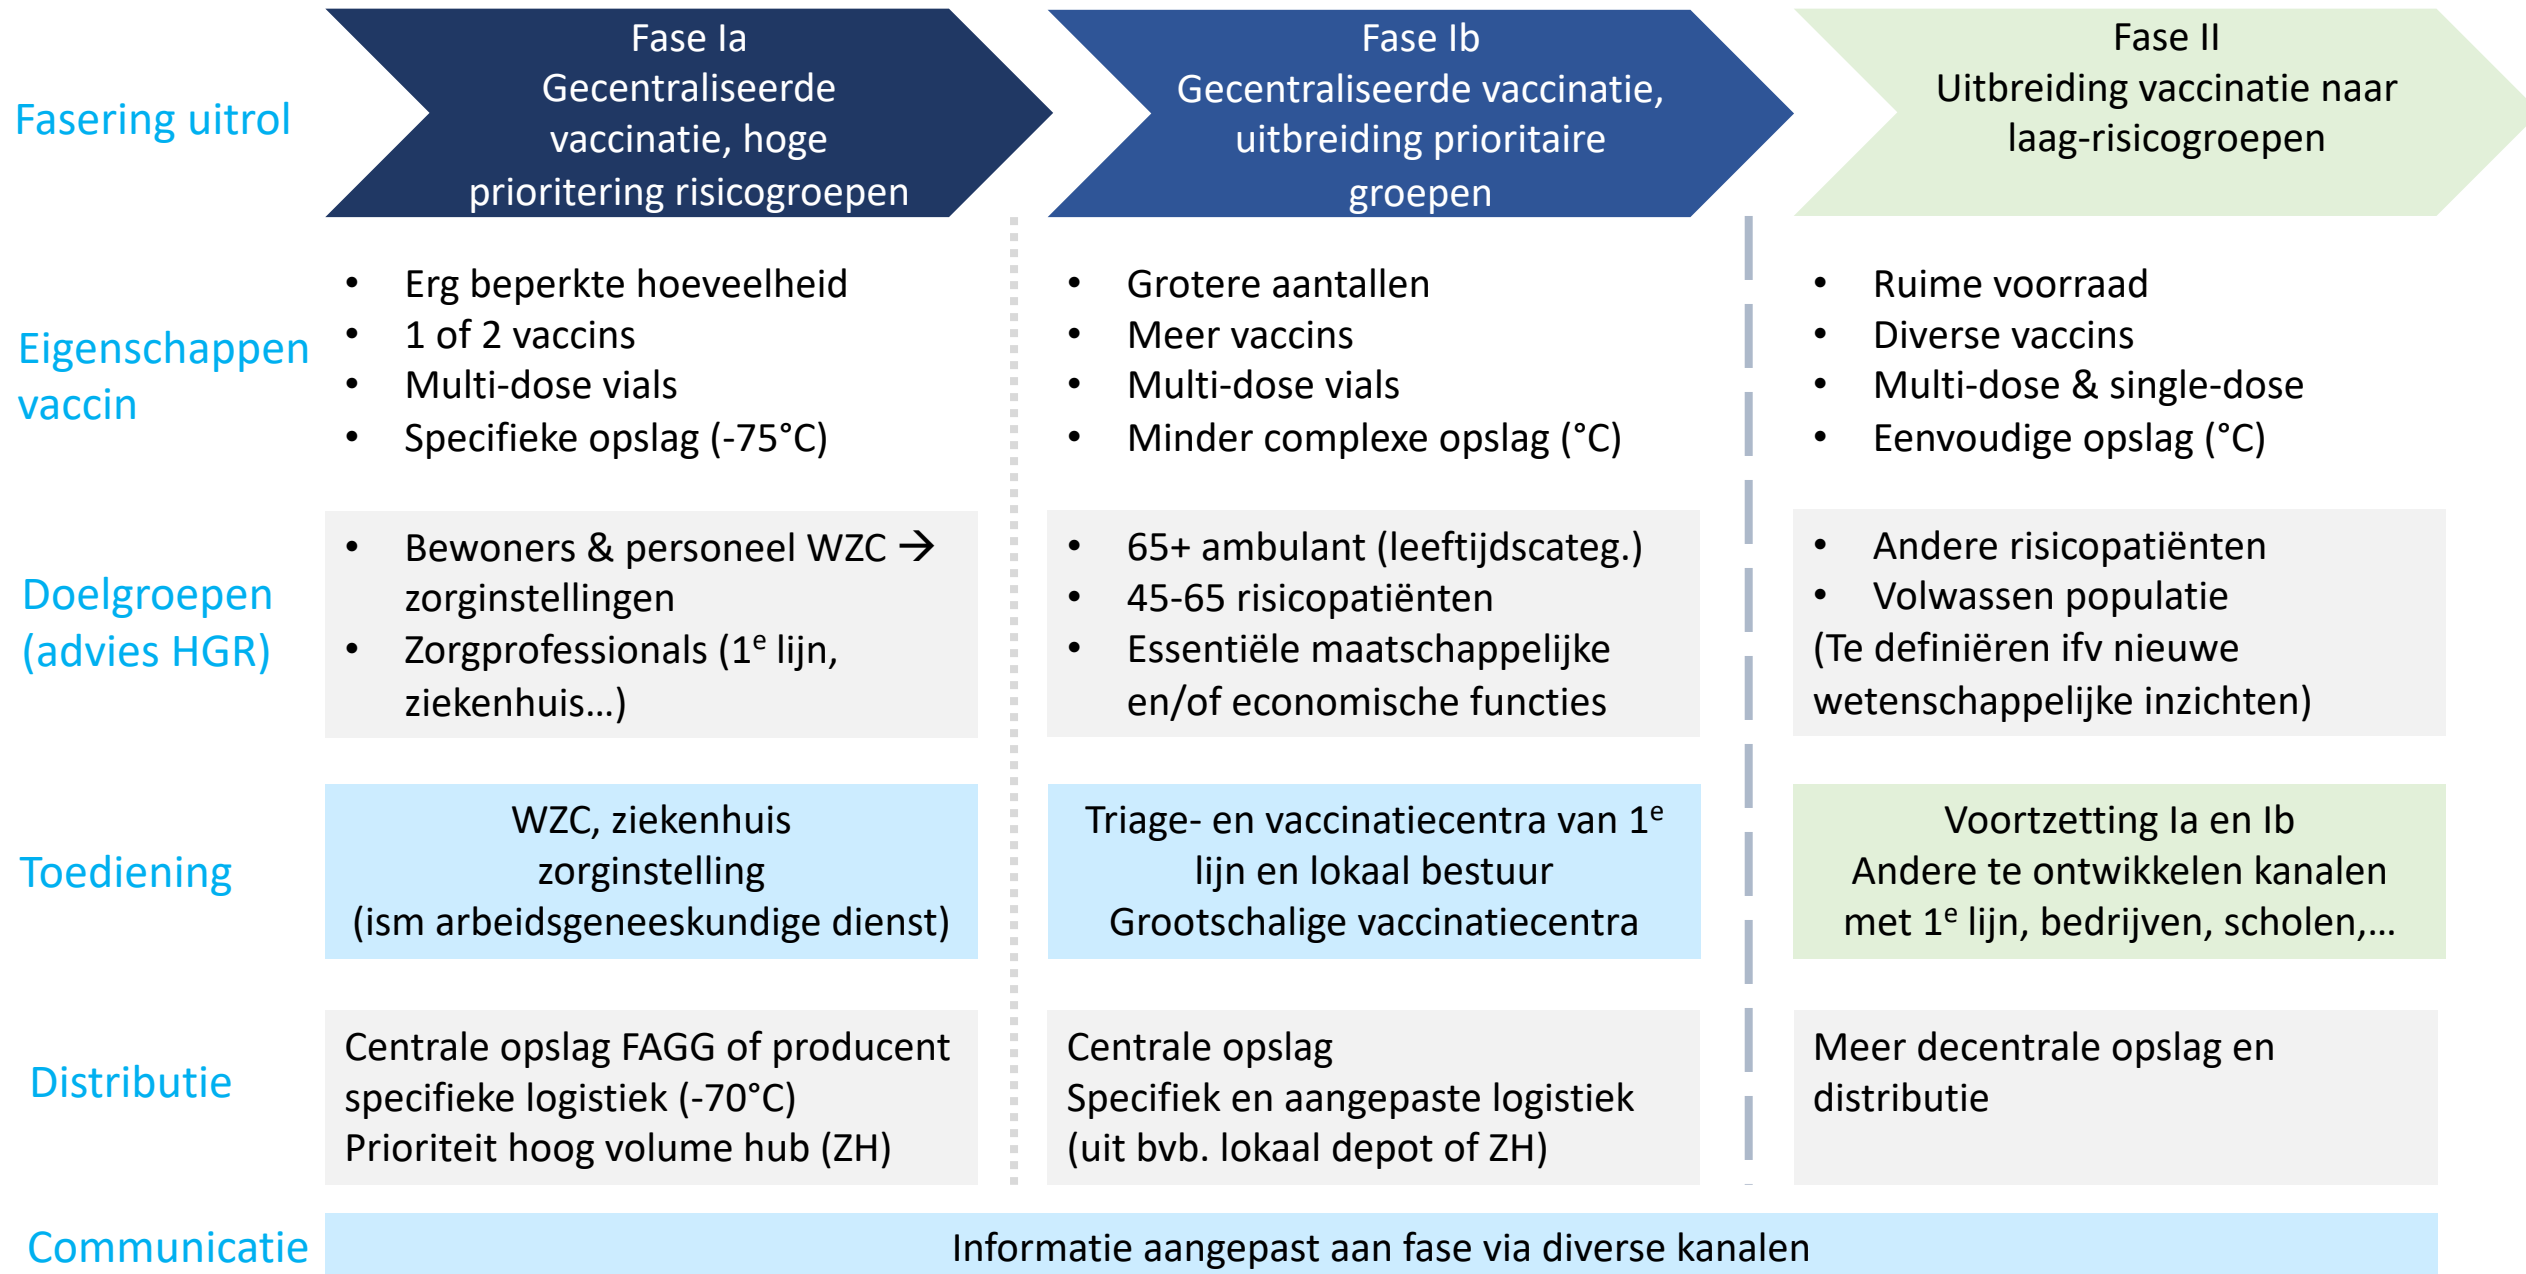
| | Fase Ia Gecentraliseerde vaccinatie, hoge prioritering risicogroepen | Fase Ib Gecentraliseerde vaccinatie, uitbreiding prioritaire groepen | Fase II Uitbreiding vaccinatie naar laag-risicogroepen |
|---|---|---|---|
| Fasering uitrol | | | |
| Eigenschappen vaccin | • Erg beperkte hoeveelheid<br>• 1 of 2 vaccins<br>• Multi-dose vials<br>• Specifieke opslag (-75°C) | • Grotere aantallen<br>• Meer vaccins<br>• Multi-dose vials<br>• Minder complexe opslag (°C) | • Ruime voorraad<br>• Diverse vaccins<br>• Multi-dose & single-dose<br>• Eenvoudige opslag (°C) |
| Doelgroepen (advies HGR) | • Bewoners & personeel WZC → zorginstellingen<br>• Zorgprofessionals ($1^e$ lijn, ziekenhuis…) | • 65+ ambulant (leeftijdscateg.)<br>• 45-65 risicopatiënten<br>• Essentiële maatschappelijke en/of economische functies | • Andere risicopatiënten<br>• Volwassen populatie<br>(Te definiëren ifv nieuwe wetenschappelijke inzichten) |
| Toediening | WZC, ziekenhuis zorginstelling (ism arbeidsgeneeskundige dienst) | Triage- en vaccinatiecentra van $1^e$ lijn en lokaal bestuur<br>Grootschalige vaccinatiecentra | Voortzetting Ia en Ib<br>Andere te ontwikkelen kanalen met $1^e$ lijn, bedrijven, scholen,… |
| Distributie | Centrale opslag FAGG of producent<br>specifieke logistiek (-70°C)<br>Prioriteit hoog volume hub (ZH) | Centrale opslag<br>Specifiek en aangepaste logistiek<br>(uit bvb. lokaal depot of ZH) | Meer decentrale opslag en distributie |
| Communicatie | Informatie aangepast aan fase via diverse kanalen | | |